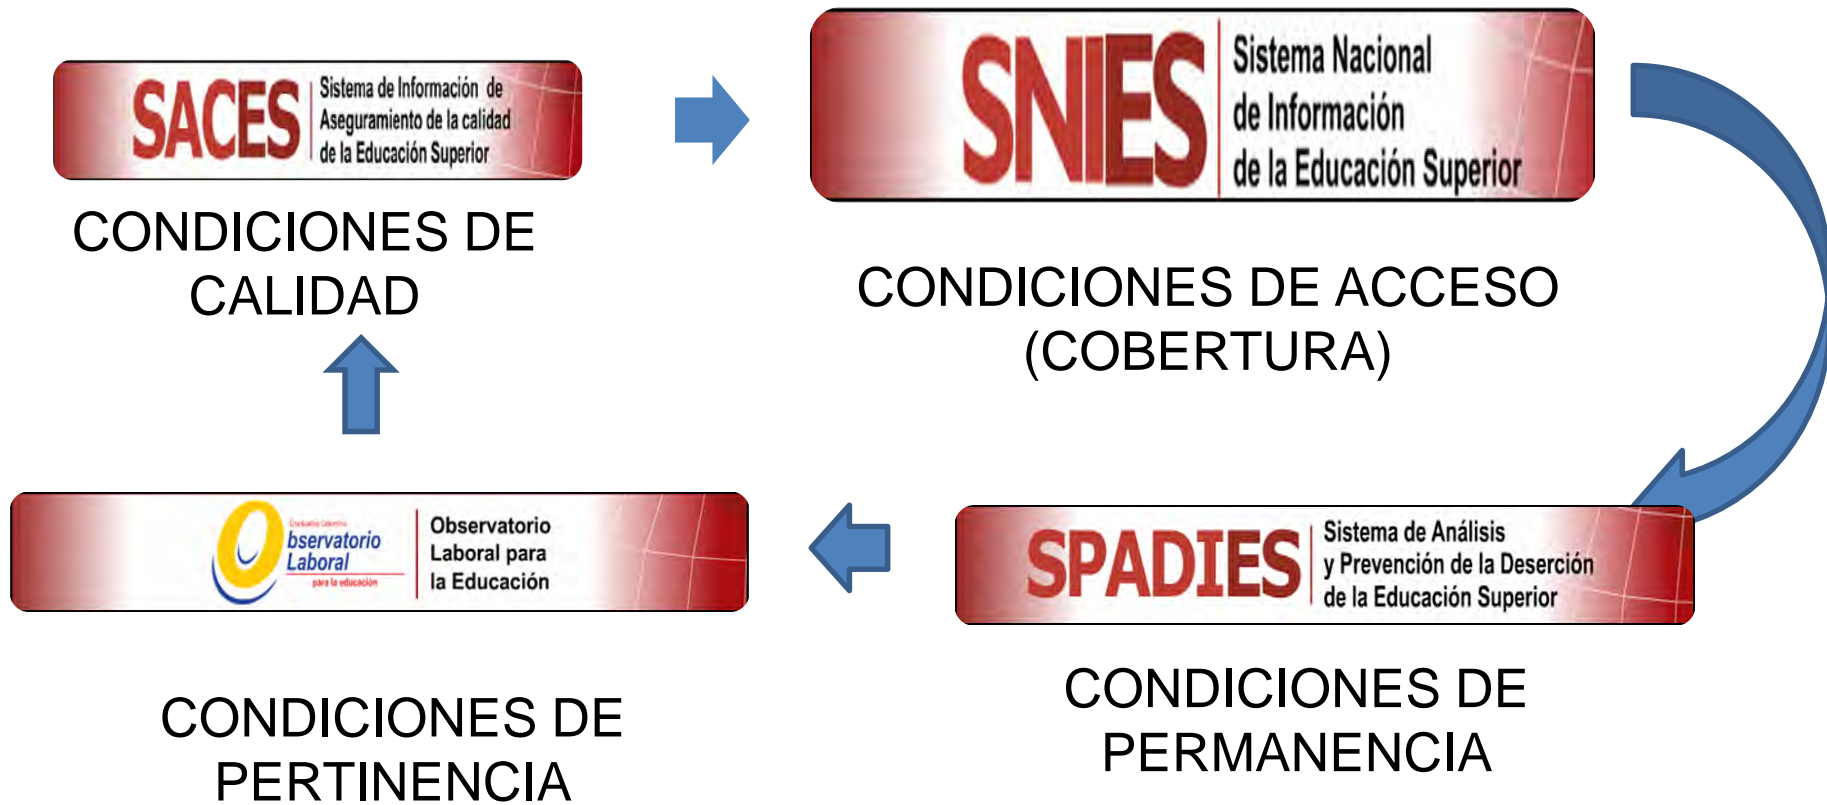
SACES Sistema de Información de Aseguramiento de la calidad de la Educación Superior

CONDICIONES DE CALIDAD

SNIES Sistema Nacional de Información de la Educación Superior

CONDICIONES DE ACCESO (COBERTURA)

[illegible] Observatorio Laboral para la educación

Observatorio Laboral para la Educación

SPADIES Sistema de Análisis y Prevención de la Deserción de la Educación Superior

CONDICIONES DE PERTINENCIA

CONDICIONES DE PERMANENCIA